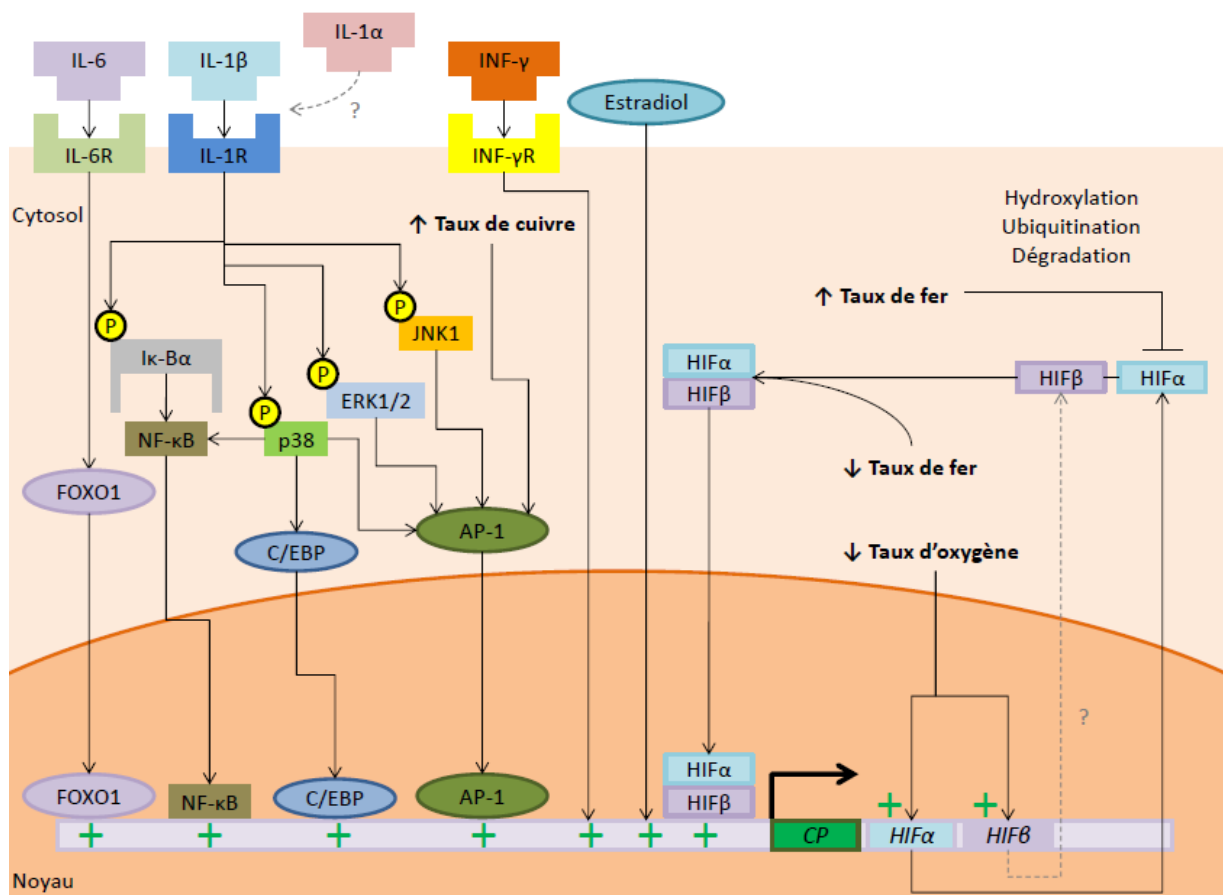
IL-6 IL-1β IL-1α INF-γ
?
Estradiol
IL-6R IL-1R INF-γR
Cytosol
↑ Taux de cuivre
Hydroxylation
Ubiquitination
Dégradation
↑ Taux de fer
P
P
JNK1
Iκ-Bα
P
HIFα
HIFβ
HIFβ HIFα
P
ERK1/2
NF-κB
p38
↓ Taux de fer
FOXO1
AP-1
C/EBP
↓ Taux d'oxygène
?
HIFα
HIFβ
FOXO1 NF-κB C/EBP AP-1
+ + + + + + + CP + HIFα + HIFβ
Noyau